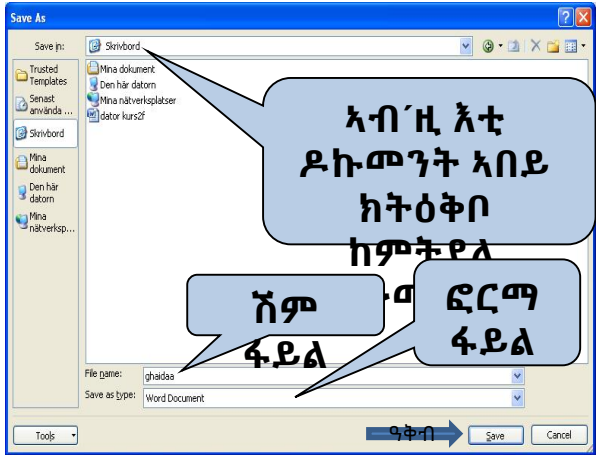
Save As

Save in: Skrivbord

Trusted Templates
Senast använda ...
Skrivbord
Mina dokument
Den här datorn
Mina nätverksp...

Mina dokument
Den här datorn
Mina nätverksplatser
dator kurs2f

ኣብ´ዚ እቲ ዶኩመንት ኣበይ ክትዕቅቦ ከምትደለ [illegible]

ሽም ፋይል

ፎርማ ፋይል

File name: ghaidaa
Save as type: Word Document

Tools
ዓቅብ
Save
Cancel